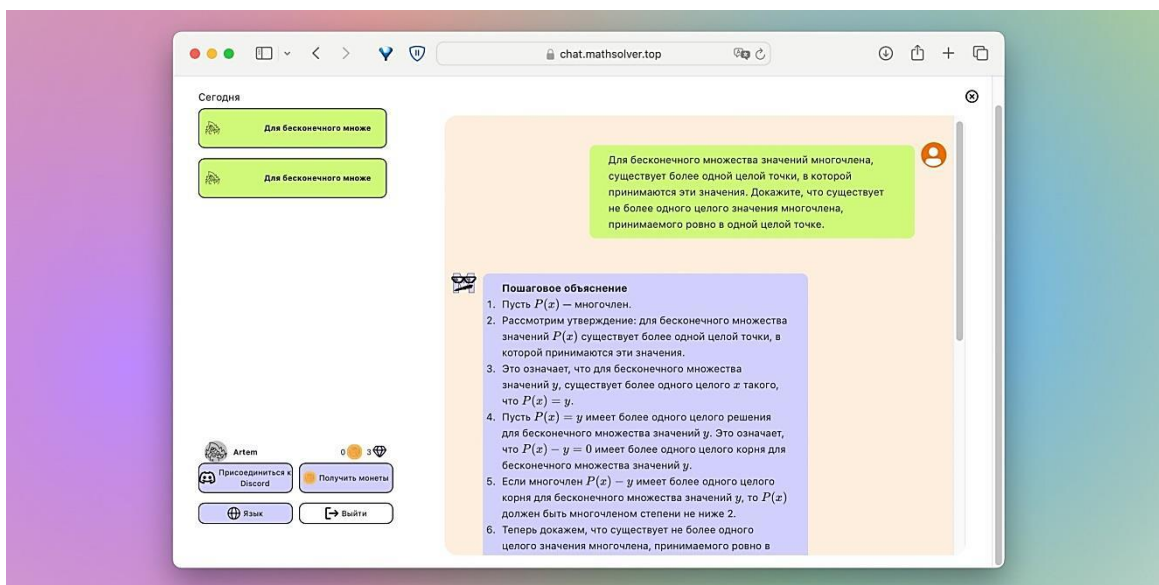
chat.mathsolver.top

Сегодня

Для бесконечного множе

Для бесконечного множе

Artem

0 3

Присоединиться к Discord

Получить монеты

Язык

Выйти

Для бесконечного множества значений многочлена, существует более одной целой точки, в которой принимаются эти значения. Докажите, что существует не более одного целого значения многочлена, принимаемого ровно в одной целой точке.

Пошаговое объяснение
1. Пусть $P(x)$ — многочлен.
2. Рассмотрим утверждение: для бесконечного множества значений $P(x)$ существует более одной целой точки, в которой принимаются эти значения.
3. Это означает, что для бесконечного множества значений $y$, существует более одного целого $x$ такого, что $P(x) = y$.
4. Пусть $P(x) = y$ имеет более одного целого решения для бесконечного множества значений $y$. Это означает, что $P(x) - y = 0$ имеет более одного целого корня для бесконечного множества значений $y$.
5. Если многочлен $P(x) - y$ имеет более одного целого корня для бесконечного множества значений $y$, то $P(x)$ должен быть многочленом степени не ниже 2.
6. Теперь докажем, что существует не более одного целого значения многочлена, принимаемого ровно в